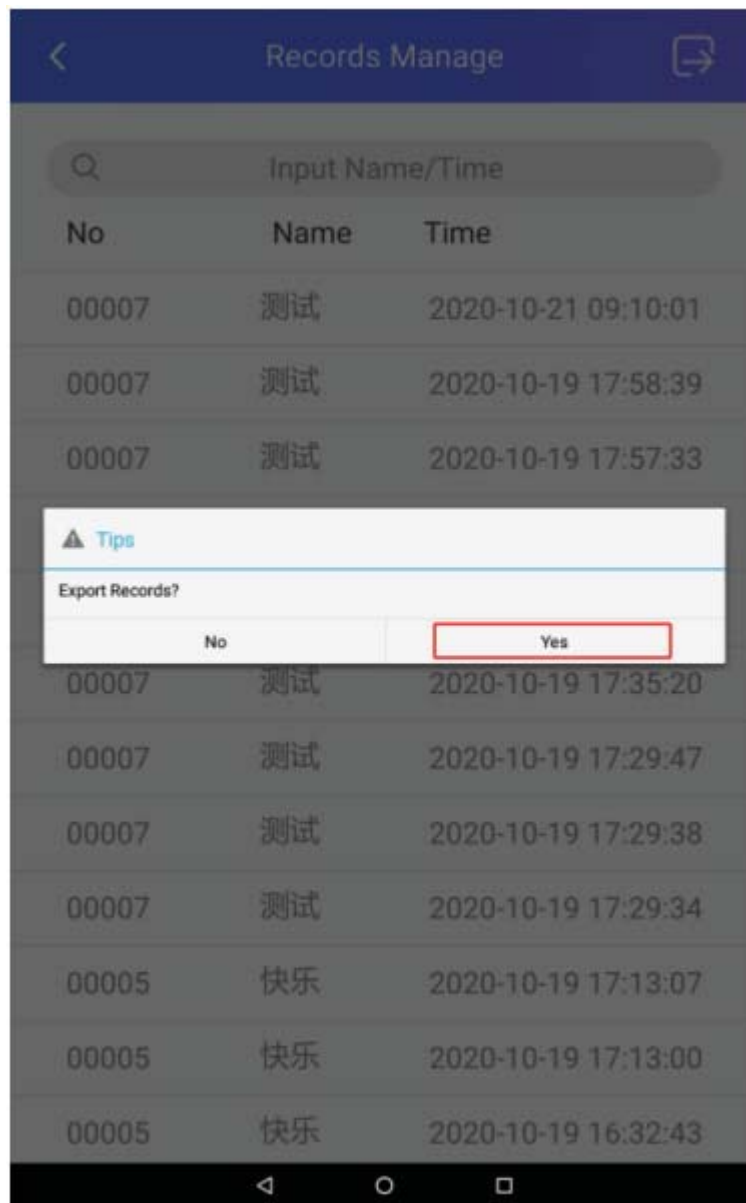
Records Manage

Input Name/Time

| No | Name | Time |
|---|---|---|
| 00007 | 测试 | 2020-10-21 09:10:01 |
| 00007 | 测试 | 2020-10-19 17:58:39 |
| 00007 | 测试 | 2020-10-19 17:57:33 |
| 00007 | 测试 | 2020-10-19 17:35:20 |
| 00007 | 测试 | 2020-10-19 17:29:47 |
| 00007 | 测试 | 2020-10-19 17:29:38 |
| 00007 | 测试 | 2020-10-19 17:29:34 |
| 00005 | 快乐 | 2020-10-19 17:13:07 |
| 00005 | 快乐 | 2020-10-19 17:13:00 |
| 00005 | 快乐 | 2020-10-19 16:32:43 |

Tips

Export Records?

No

Yes